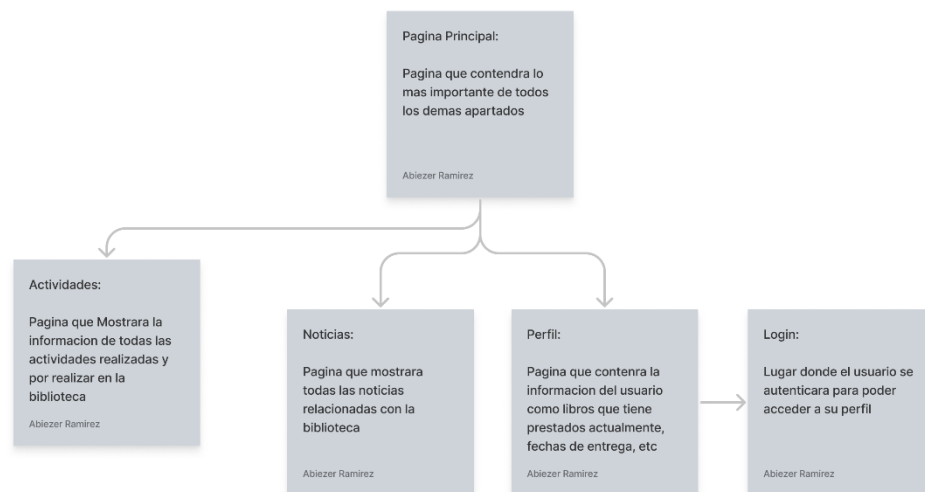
Pagina Principal:

Pagina que contendra lo mas importante de todos los demas apartados

Abiezer Ramirez

Actividades:

Pagina que Mostrara la informacion de todas las actividades realizadas y por realizar en la biblioteca

Abiezer Ramirez

Noticias:

Pagina que mostrara todas las noticias relacionadas con la biblioteca

Abiezer Ramirez

Perfil:

Pagina que contenra la informacion del usuario como libros que tiene prestados actualmente, fechas de entrega, etc

Abiezer Ramirez

Login:

Lugar donde el usuario se autenticara para poder acceder a su perfil

Abiezer Ramirez